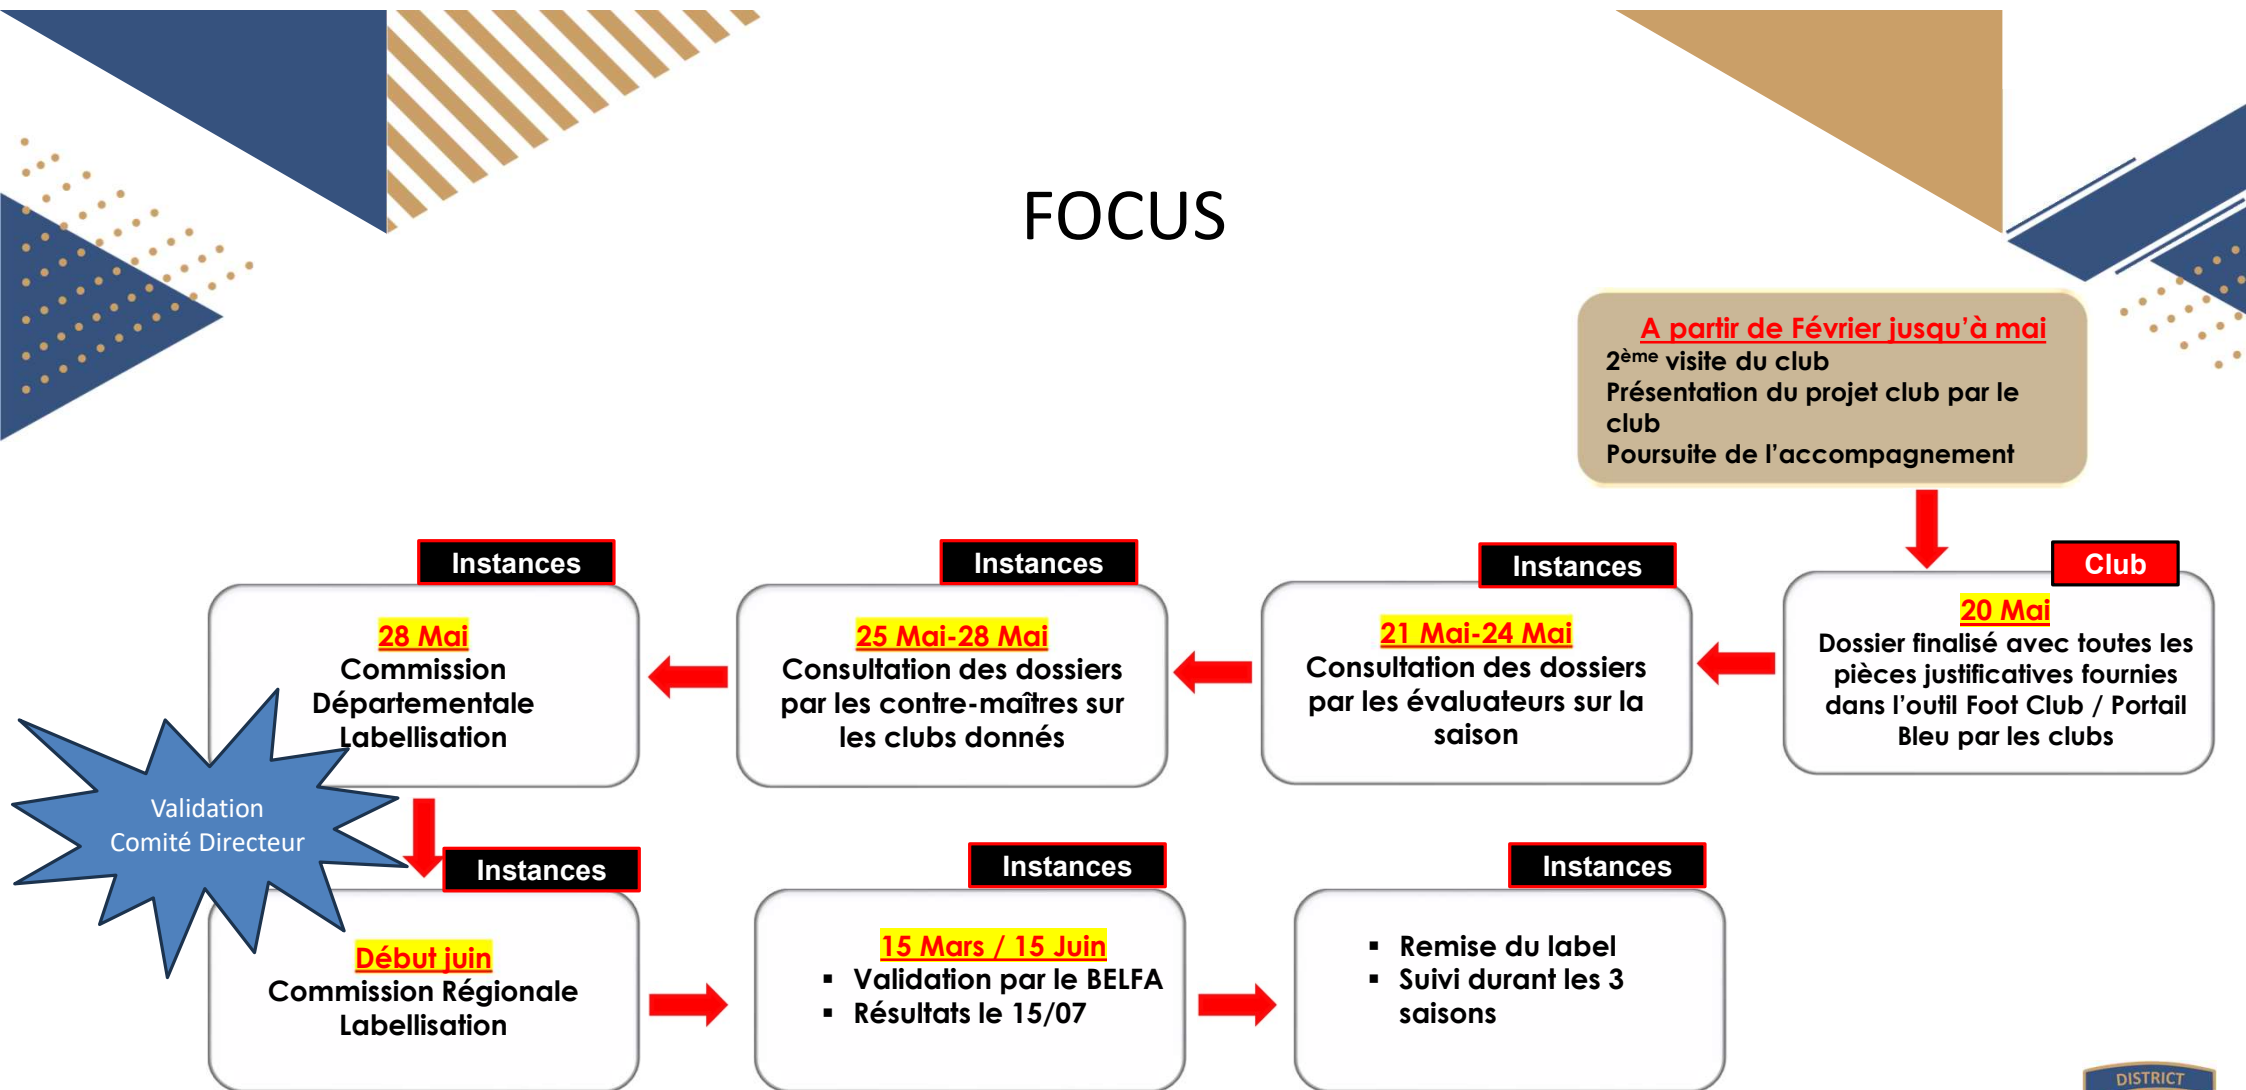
FOCUS

A partir de Février jusqu'à mai
2$^{ème}$ visite du club
Présentation du projet club par le club
Poursuite de l'accompagnement

Club
20 Mai
Dossier finalisé avec toutes les pièces justificatives fournies dans l'outil Foot Club / Portail Bleu par les clubs

Instances
21 Mai-24 Mai
Consultation des dossiers par les évaluateurs sur la saison

Instances
25 Mai-28 Mai
Consultation des dossiers par les contre-maîtres sur les clubs donnés

Instances
28 Mai
Commission Départementale Labellisation

Validation Comité Directeur

Instances
Début juin
Commission Régionale Labellisation

Instances
15 Mars / 15 Juin
▪ Validation par le BELFA
▪ Résultats le 15/07

Instances
▪ Remise du label
▪ Suivi durant les 3 saisons

DISTRICT